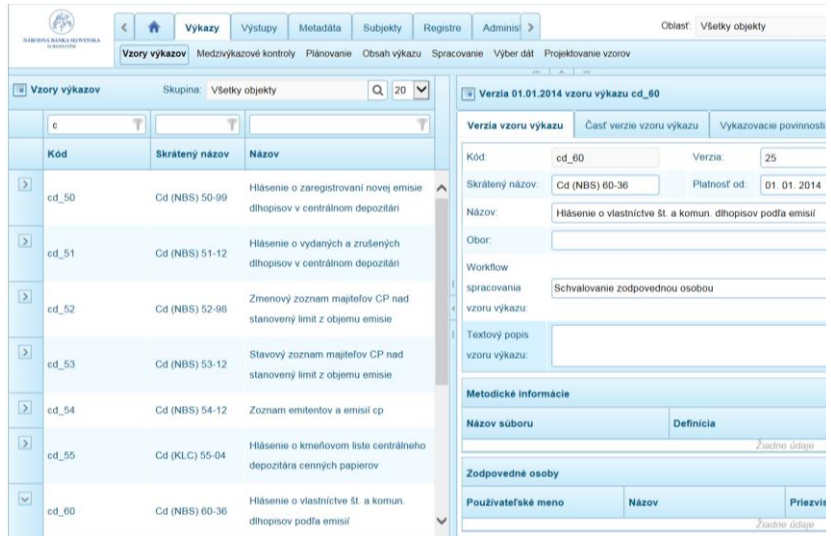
NÁRODNÁ BANKA SLOVENSKA EUROSYSTÉM

Výkazy | Výstupy | Metadáta | Subjekty | Registre | Adminis

Oblasť: Všetky objekty

Vzory výkazov | Medzivýkazové kontroly | Plánovanie | Obsah výkazu | Spracovanie | Výber dát | Projektovanie vzorov

Vzory výkazov

Skupina: Všetky objekty

20

c

| Kód | Skrátený názov | Názov |
|---|---|---|
| cd_50 | Cd (NBS) 50-99 | Hlásenie o zaregistrovaní novej emisie dlhopisov v centrálnom depozitári |
| cd_51 | Cd (NBS) 51-12 | Hlásenie o vydaných a zrušených dlhopisov v centrálnom depozitári |
| cd_52 | Cd (NBS) 52-98 | Zmenový zoznam majiteľov CP nad stanovený limit z objemu emisie |
| cd_53 | Cd (NBS) 53-12 | Stavový zoznam majiteľov CP nad stanovený limit z objemu emisie |
| cd_54 | Cd (NBS) 54-12 | Zoznam emitentov a emisií cp |
| cd_55 | Cd (KLC) 55-04 | Hlásenie o kmeňovom liste centrálneho depozitára cenných papierov |
| cd_60 | Cd (NBS) 60-36 | Hlásenie o vlastníctve št. a komun. dlhopisov podľa emisií |

Verzia 01.01.2014 vzoru výkazu cd_60

Verzia vzoru výkazu | Časť verzie vzoru výkazu | Vykazovacie povinnosti

Kód: cd_60
Verzia: 25
Skrátený názov: Cd (NBS) 60-36
Platnosť od: 01. 01. 2014
Názov: Hlásenie o vlastníctve št. a komun. dlhopisov podľa emisií
Obor:
Workflow spracovania vzoru výkazu: Schvalovanie zodpovednou osobou
Textový popis vzoru výkazu:

Metodické informácie

| Názov súboru | Definícia |
|---|---|

Žiadne údaje

Zodpovedné osoby

| Používateľské meno | Názov | Priezvis |
|---|---|---|

Žiadne údaje